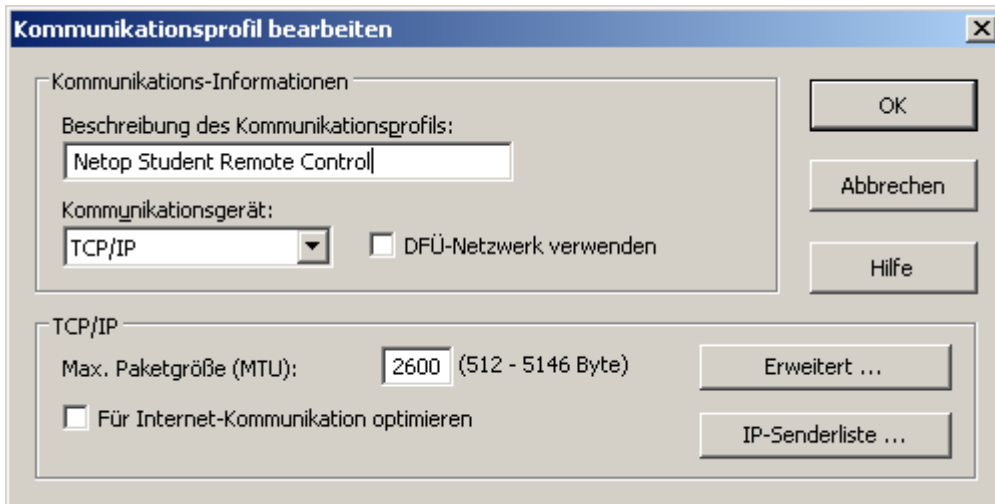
Kommunikationsprofil bearbeiten

Kommunikations-Informationen

Beschreibung des Kommunikationsprofils:

Netop Student Remote Control

Kommunikationsgerät:

TCP/IP

DFÜ-Netzwerk verwenden

OK

Abbrechen

Hilfe

TCP/IP

Max. Paketgröße (MTU):

2600

(512 - 5146 Byte)

Erweitert ...

Für Internet-Kommunikation optimieren

IP-Senderliste ...